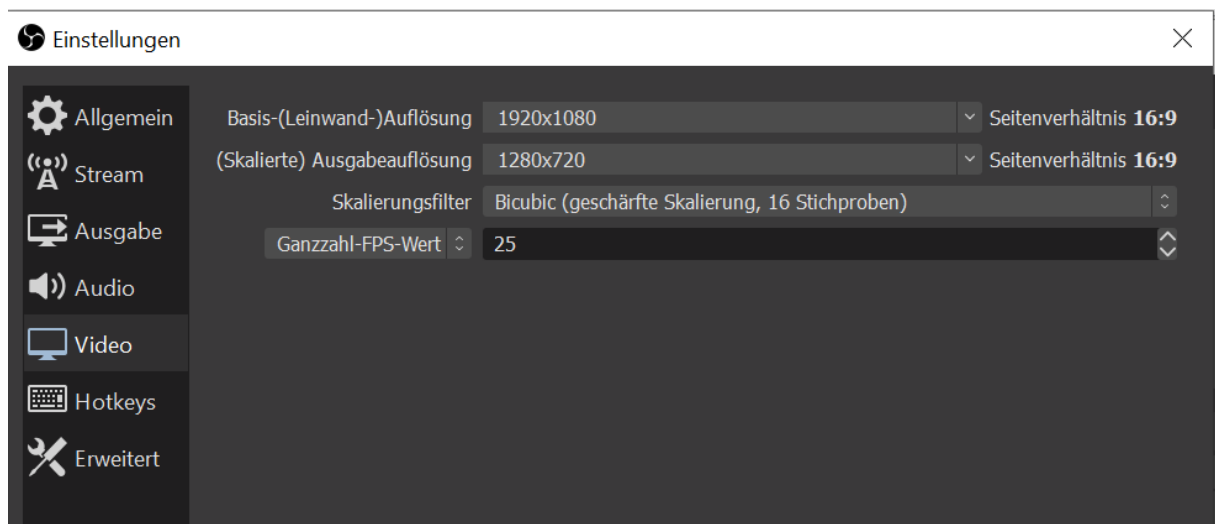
Einstellungen

Allgemein
Stream
Ausgabe
Audio
Video
Hotkeys
Erweitert

Basis-(Leinwand-)Auflösung 1920x1080 Seitenverhältnis **16:9**
(Skalierte) Ausgabeauflösung 1280x720 Seitenverhältnis **16:9**
Skalierungsfilter Bicubic (geschärfte Skalierung, 16 Stichproben)
Ganzzahl-FPS-Wert 25